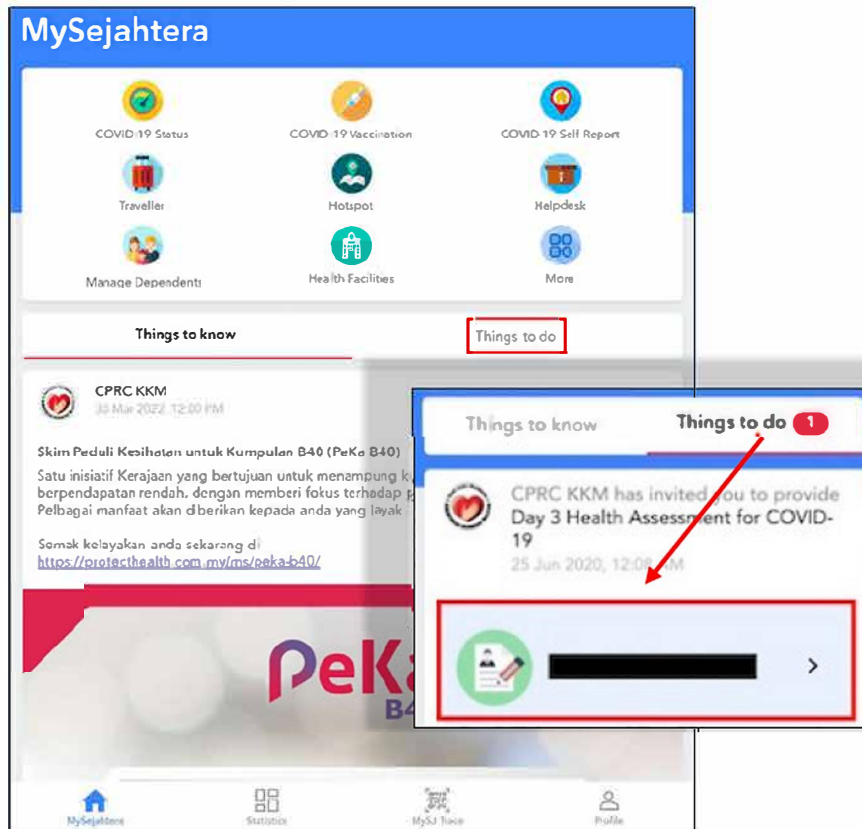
MySejahtera

COVID-19 Status
COVID-19 Vaccination
COVID-19 Self Report
Traveller
Hotspot
Helpdesk
Manage Dependents
Health Facilities
More

Things to know
Things to do

CPRC KKM
30 Mar 2022, 12:00 PM

Skim Peduli Kesihatan untuk Kumpulan B40 (PeKa B40)
Satu inisiatif Kerajaan yang bertujuan untuk menampung k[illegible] berpendapatan rendah, dengan memberi fokus terhadap p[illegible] Pelbagai manfaat akan diberikan kepada anda yang layak

Semak kelayakan anda sekarang di
https://protecthealth.com.my/ms/peka-b40/

PeKa
B4

Things to know
Things to do 1

CPRC KKM has invited you to provide Day 3 Health Assessment for COVID-19
25 Jun 2020, 12:0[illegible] AM

MySejahtera
Statistics
MySJ Trace
Profile